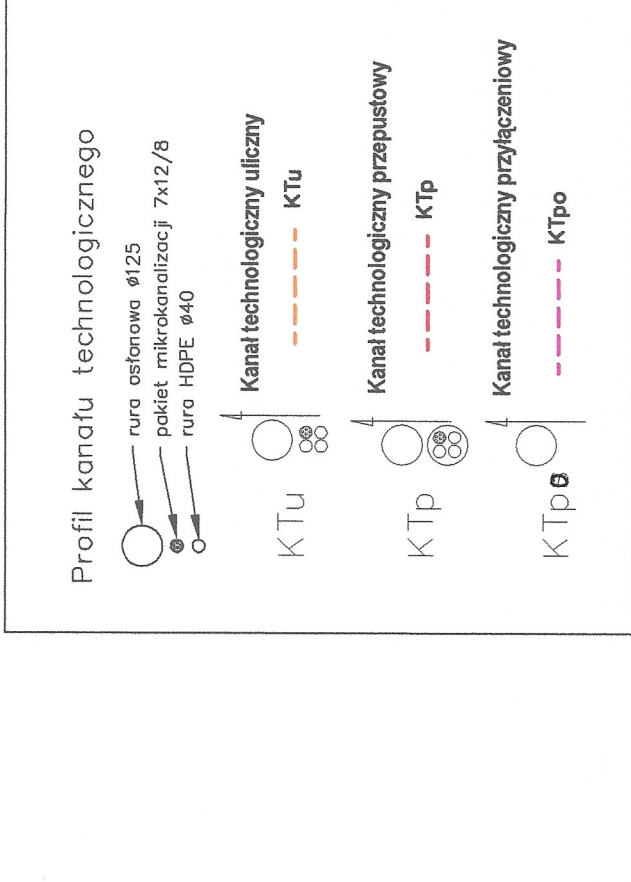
Profil kanału technologicznego

rura osłonowa ø125
pakiet mikrokanalizacji 7x12/8
rura HDPE ø40

KTu
Kanał technologiczny uliczny
KTu

KTp
Kanał technologiczny przepustowy
KTp

KTpo
Kanał technologiczny przyłączeniowy
KTpo